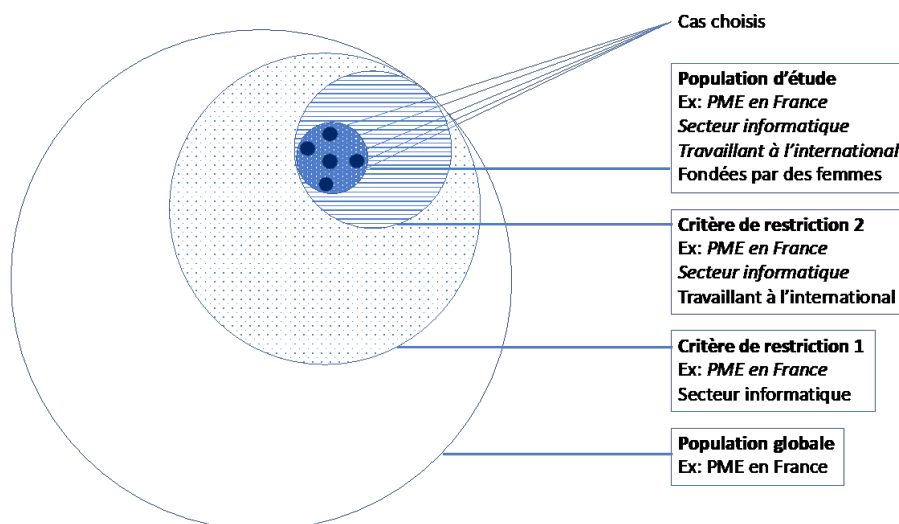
Cas choisis

Population d'étude
Ex: PME en France
Secteur informatique
Travaillant à l'international
Fondées par des femmes

Critère de restriction 2
Ex: PME en France
Secteur informatique
Travaillant à l'international

Critère de restriction 1
Ex: PME en France
Secteur informatique

Population globale
Ex: PME en France